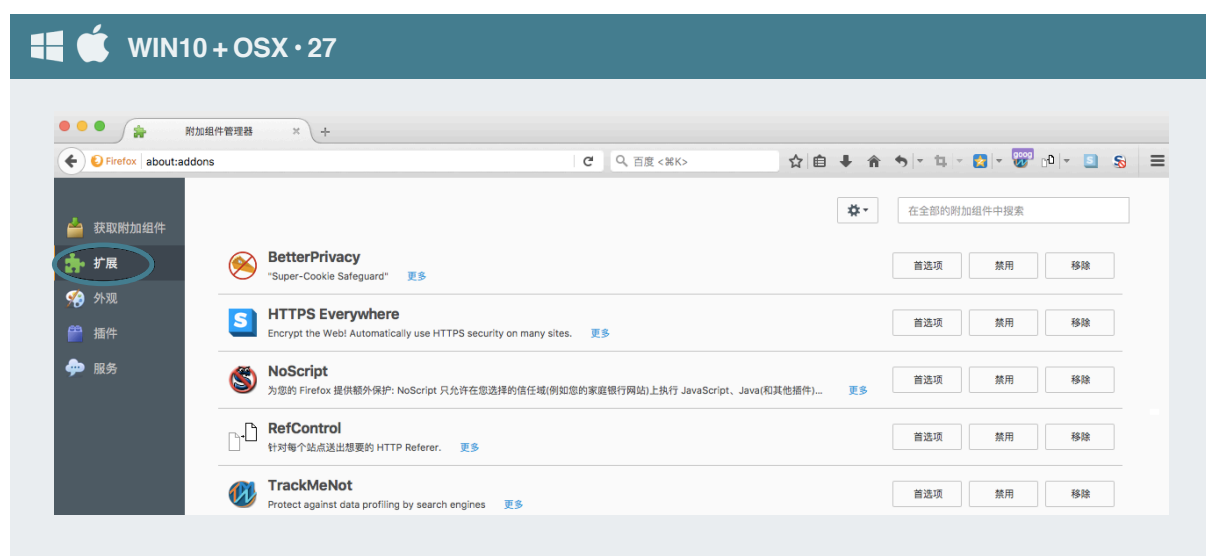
WIN10 + OSX · 27

附加组件管理器

Firefox about:addons

百度 <⌘K>

goog

在全部的附加组件中搜索

获取附加组件
扩展
外观
插件
服务

BetterPrivacy
"Super-Cookie Safeguard" 更多
首选项 禁用 移除

HTTPS Everywhere
Encrypt the Web! Automatically use HTTPS security on many sites. 更多
首选项 禁用 移除

NoScript
为您的 Firefox 提供额外保护: NoScript 只允许在您选择的信任域(例如您的家庭银行网站)上执行 JavaScript、Java(和其他插件)... 更多
首选项 禁用 移除

RefControl
针对每个站点送出想要的 HTTP Referer. 更多
首选项 禁用 移除

TrackMeNot
Protect against data profiling by search engines 更多
首选项 禁用 移除